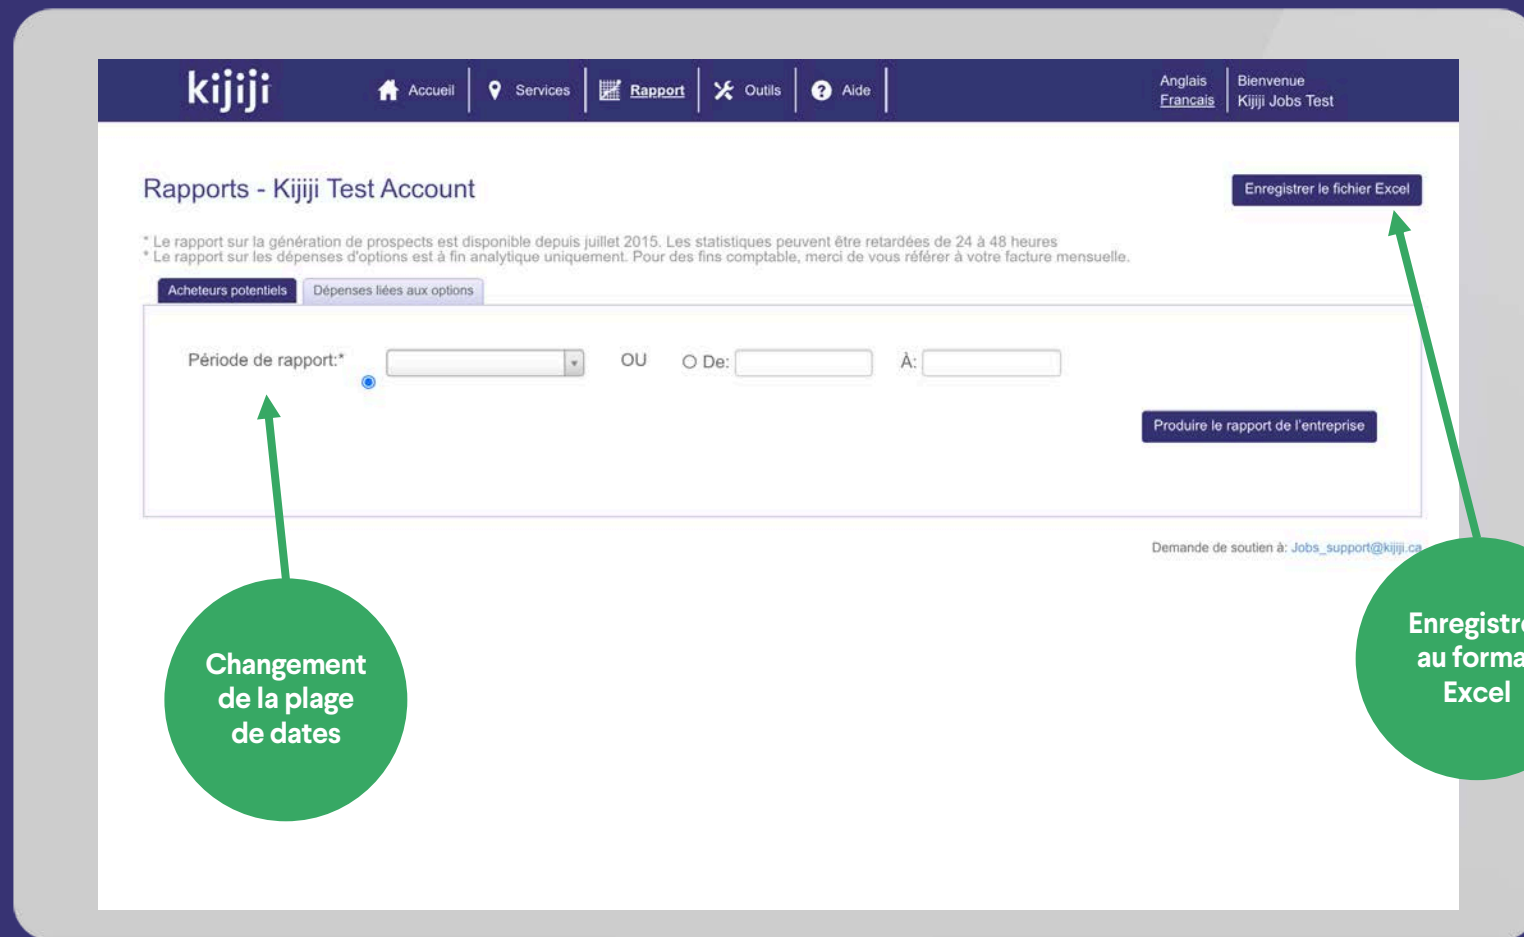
kijiji

Accueil | Services | Rapport | Outils | Aide

Anglais
Francais

Bienvenue
Kijiji Jobs Test

Rapports - Kijiji Test Account

Enregistrer le fichier Excel

* Le rapport sur la génération de prospects est disponible depuis juillet 2015. Les statistiques peuvent être retardées de 24 à 48 heures
* Le rapport sur les dépenses d'options est à fin analytique uniquement. Pour des fins comptable, merci de vous référer à votre facture mensuelle.

Acheteurs potentiels | Dépenses liées aux options

Période de rapport:*

OU

De:

À:

Produire le rapport de l'entreprise

Demande de soutien à: Jobs_support@kijiji.ca

Changement de la plage de dates

Enregistr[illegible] au forma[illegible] Excel